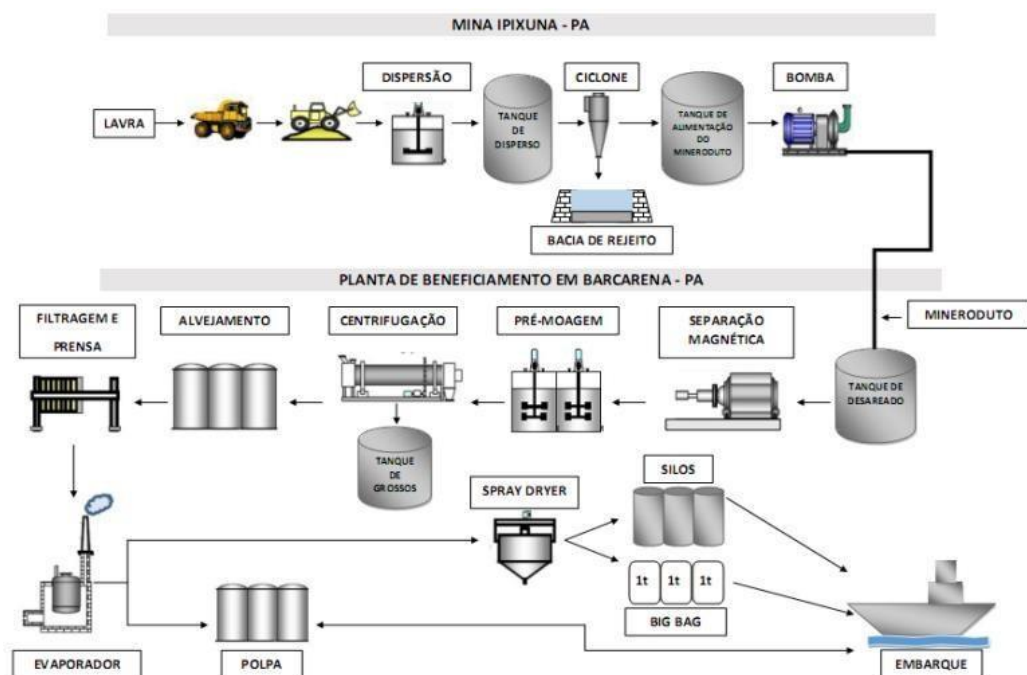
MINA IPIXUNA - PA

LAVRA

DISPERSÃO

TANQUE DE DISPERSO

CICLONE

BACIA DE REJEITO

TANQUE DE ALIMENTAÇÃO DO MINERODUTO

BOMBA

PLANTA DE BENEFICIAMENTO EM BARCARENA - PA

MINERODUTO

TANQUE DE DESAREADO

SEPARAÇÃO MAGNÉTICA

PRÉ-MOAGEM

CENTRIFUGAÇÃO

TANQUE DE GROSSOS

ALVEJAMENTO

FILTRAGEM E PRENSA

EVAPORADOR

POLPA

SPRAY DRYER

SILOS

1t 1t 1t

BIG BAG

EMBARQUE